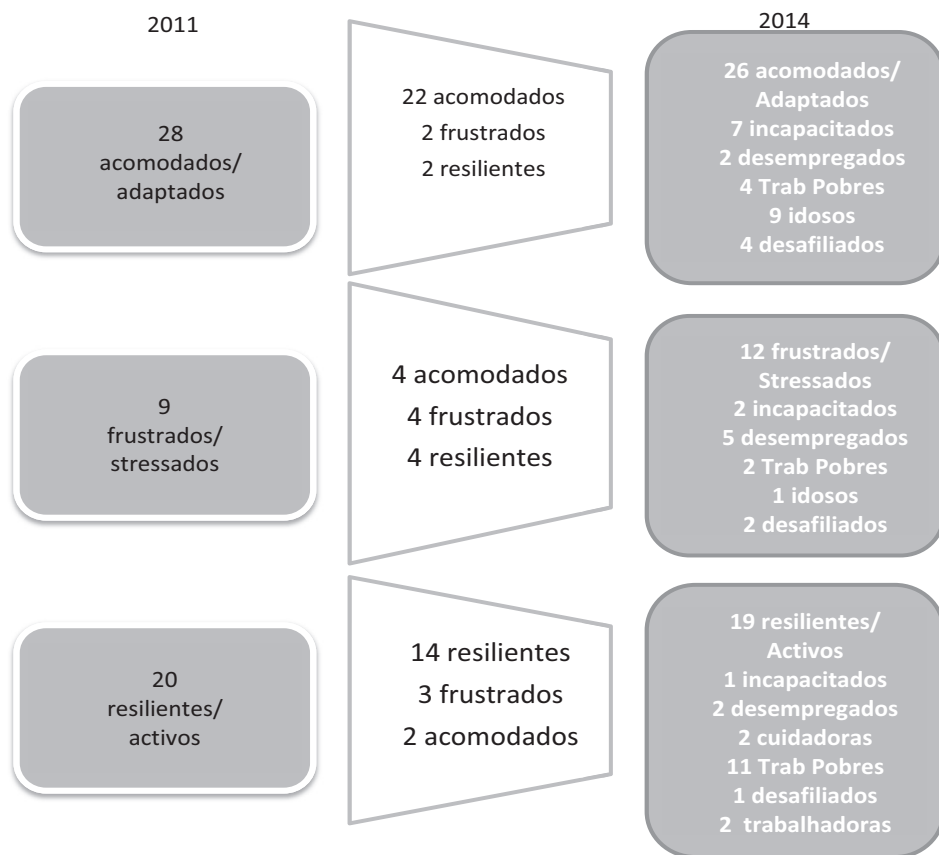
2011

2014

28 acomodados/ adaptados

22 acomodados
2 frustrados
2 resilientes

26 acomodados/ Adaptados
7 incapacitados
2 desempregados
4 Trab Pobres
9 idosos
4 desafiliados

9 frustrados/ stressados

4 acomodados
4 frustrados
4 resilientes

12 frustrados/ Stressados
2 incapacitados
5 desempregados
2 Trab Pobres
1 idosos
2 desafiliados

20 resilientes/ activos

14 resilientes
3 frustrados
2 acomodados

19 resilientes/ Activos
1 incapacitados
2 desempregados
2 cuidadoras
11 Trab Pobres
1 desafiliados
2 trabalhadoras